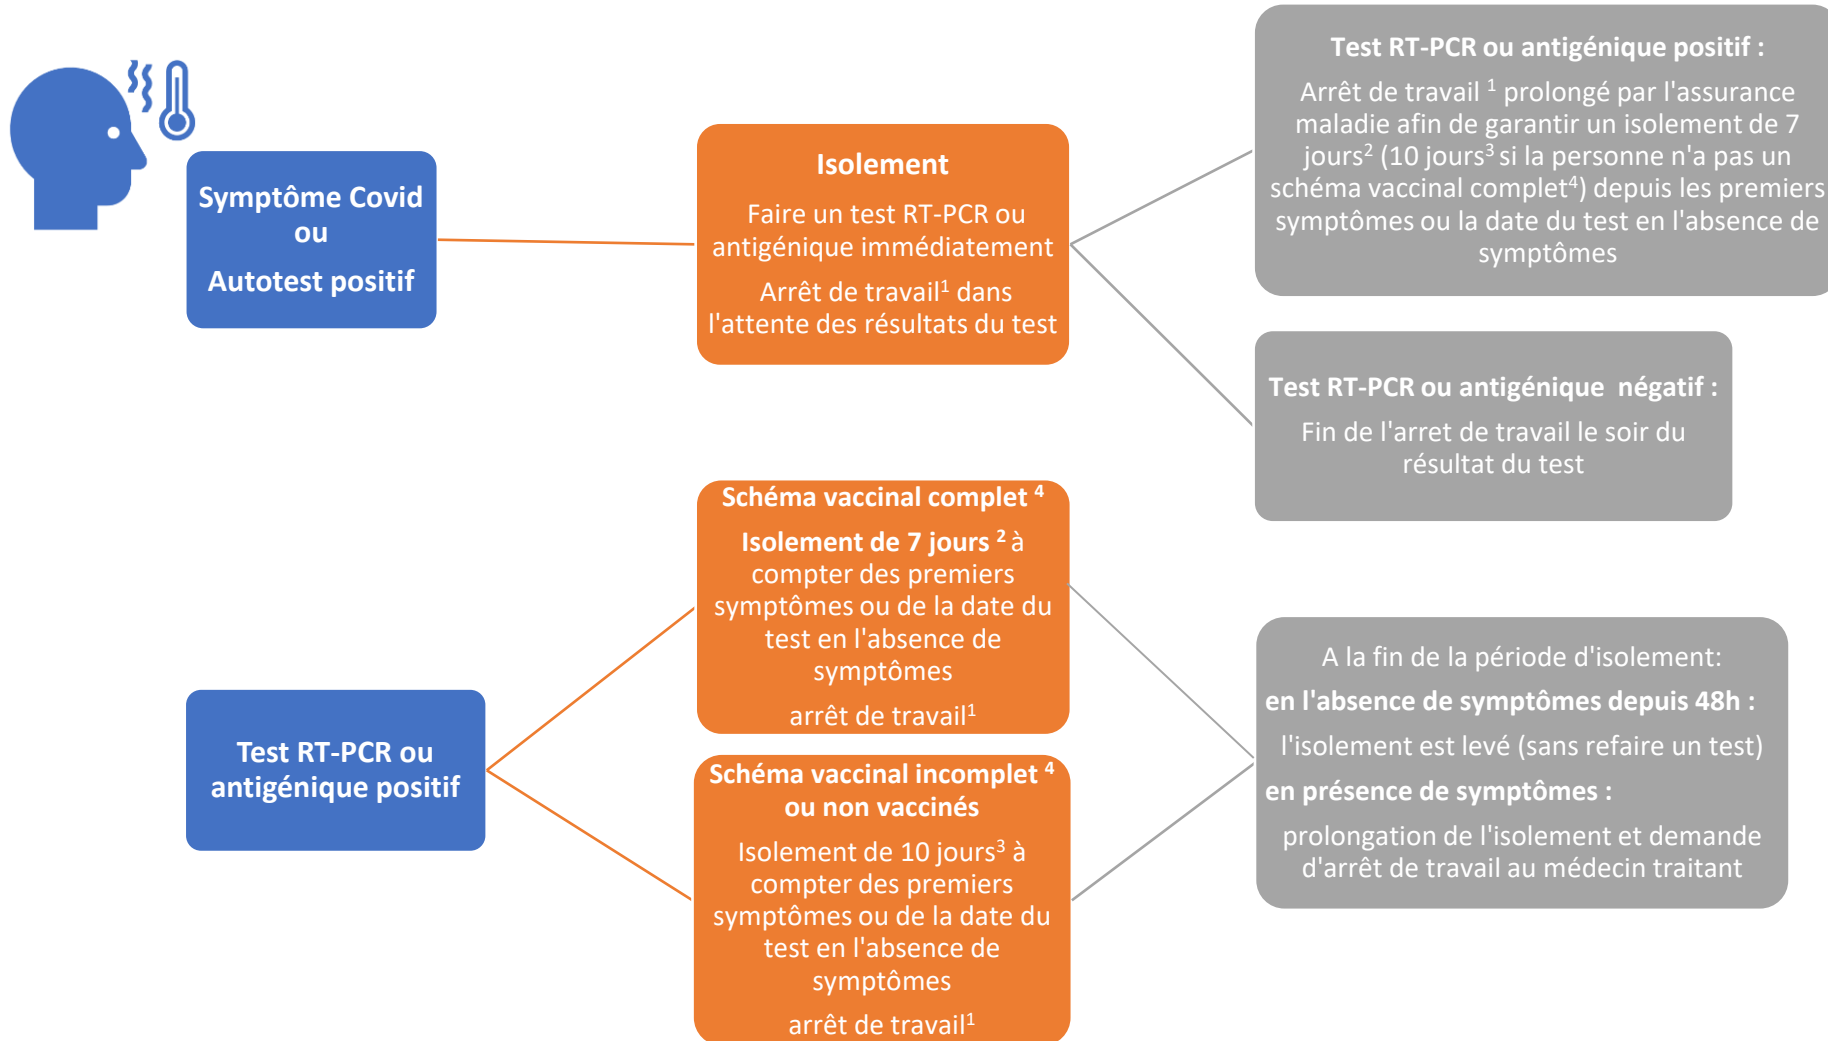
Symptôme Covid
ou
Autotest positif

Isolement
Faire un test RT-PCR ou antigénique immédiatement
Arrêt de travail$^1$ dans l'attente des résultats du test

Test RT-PCR ou antigénique positif :
Arrêt de travail $^1$ prolongé par l'assurance maladie afin de garantir un isolement de 7 jours$^2$ (10 jours$^3$ si la personne n'a pas un schéma vaccinal complet$^4$) depuis les premiers symptômes ou la date du test en l'absence de symptômes

Test RT-PCR ou antigénique négatif :
Fin de l'arret de travail le soir du résultat du test

Test RT-PCR ou antigénique positif

Schéma vaccinal complet $^4$
Isolement de 7 jours $^2$ à compter des premiers symptômes ou de la date du test en l'absence de symptômes
arrêt de travail$^1$

Schéma vaccinal incomplet $^4$ ou non vaccinés
Isolement de 10 jours$^3$ à compter des premiers symptômes ou de la date du test en l'absence de symptômes
arrêt de travail$^1$

A la fin de la période d'isolement:
en l'absence de symptômes depuis 48h :
l'isolement est levé (sans refaire un test)
en présence de symptômes :
prolongation de l'isolement et demande d'arrêt de travail au médecin traitant